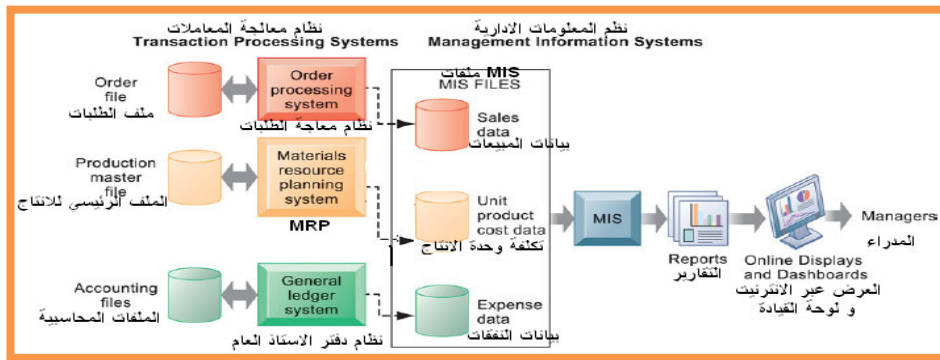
نظام معالجة المعاملات
Transaction Processing Systems

نظم المعلومات الادارية
Management Information Systems

Order file
ملف الطلبات

Order processing system
نظام معاجة الطلبات

MIS ملفات
MIS FILES

Sales data
بيانات المبيعات

Production master file
الملف الرئيسي للانتاج

Materials resource planning system
MRP

Unit product cost data
تكلفة وحدة الانتاج

MIS

Reports
التقارير

Online Displays and Dashboards
العرض عبر الانترنيت و لوحة القيادة

Managers
المدراء

Accounting files
الملفات المحاسبية

General ledger system
نظام دفتر الاستاذ العام

Expense data
بيانات النفقات